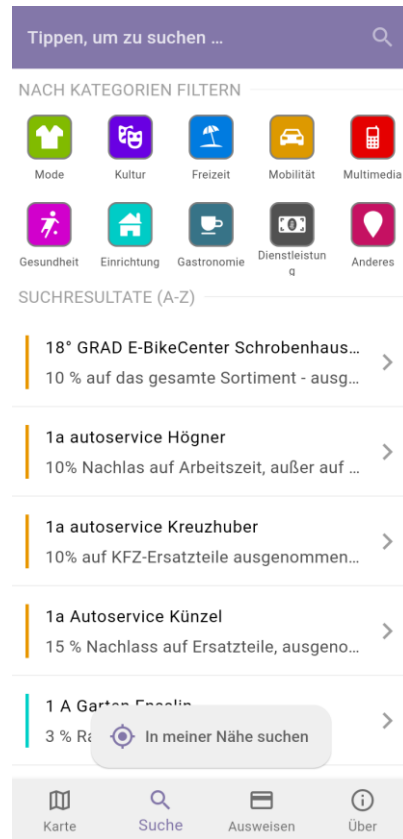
Tippen, um zu suchen ...

NACH KATEGORIEN FILTERN

Mode
Kultur
Freizeit
Mobilität
Multimedia

Gesundheit
Einrichtung
Gastronomie
Dienstleistung
Anderes

SUCHRESULTATE (A-Z)

18° GRAD E-BikeCenter Schrobenhaus...
10 % auf das gesamte Sortiment - ausg...

1a autoservice Högner
10% Nachlas auf Arbeitszeit, außer auf ...

1a autoservice Kreuzhuber
10% auf KFZ-Ersatzteile ausgenommen...

1a Autoservice Künzel
15 % Nachlass auf Ersatzteile, ausgeno...

1 A Garten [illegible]
3 % Ra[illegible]

In meiner Nähe suchen

Karte
Suche
Ausweisen
Über